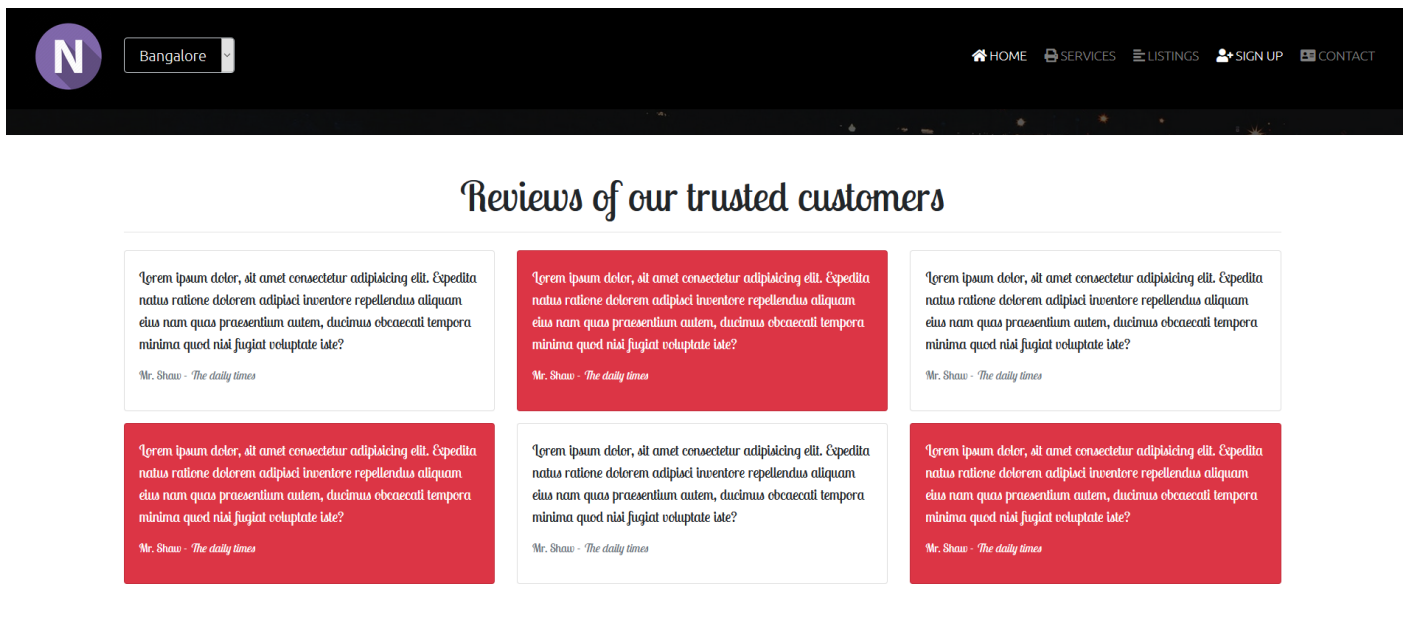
N

Bangalore

HOME SERVICES LISTINGS SIGN UP CONTACT

Reviews of our trusted customers

Lorem ipsum dolor, sit amet consectetur adipisicing elit. Expedita natus ratione dolorem adipisci inventore repellendus aliquam eius nam quas praesentium autem, ducimus obcaecati tempora minima quod nisi fugiat voluptate iste?

Mr. Shaw - The daily times

Lorem ipsum dolor, sit amet consectetur adipisicing elit. Expedita natus ratione dolorem adipisci inventore repellendus aliquam eius nam quas praesentium autem, ducimus obcaecati tempora minima quod nisi fugiat voluptate iste?

Mr. Shaw - The daily times

Lorem ipsum dolor, sit amet consectetur adipisicing elit. Expedita natus ratione dolorem adipisci inventore repellendus aliquam eius nam quas praesentium autem, ducimus obcaecati tempora minima quod nisi fugiat voluptate iste?

Mr. Shaw - The daily times

Lorem ipsum dolor, sit amet consectetur adipisicing elit. Expedita natus ratione dolorem adipisci inventore repellendus aliquam eius nam quas praesentium autem, ducimus obcaecati tempora minima quod nisi fugiat voluptate iste?

Mr. Shaw - The daily times

Lorem ipsum dolor, sit amet consectetur adipisicing elit. Expedita natus ratione dolorem adipisci inventore repellendus aliquam eius nam quas praesentium autem, ducimus obcaecati tempora minima quod nisi fugiat voluptate iste?

Mr. Shaw - The daily times

Lorem ipsum dolor, sit amet consectetur adipisicing elit. Expedita natus ratione dolorem adipisci inventore repellendus aliquam eius nam quas praesentium autem, ducimus obcaecati tempora minima quod nisi fugiat voluptate iste?

Mr. Shaw - The daily times